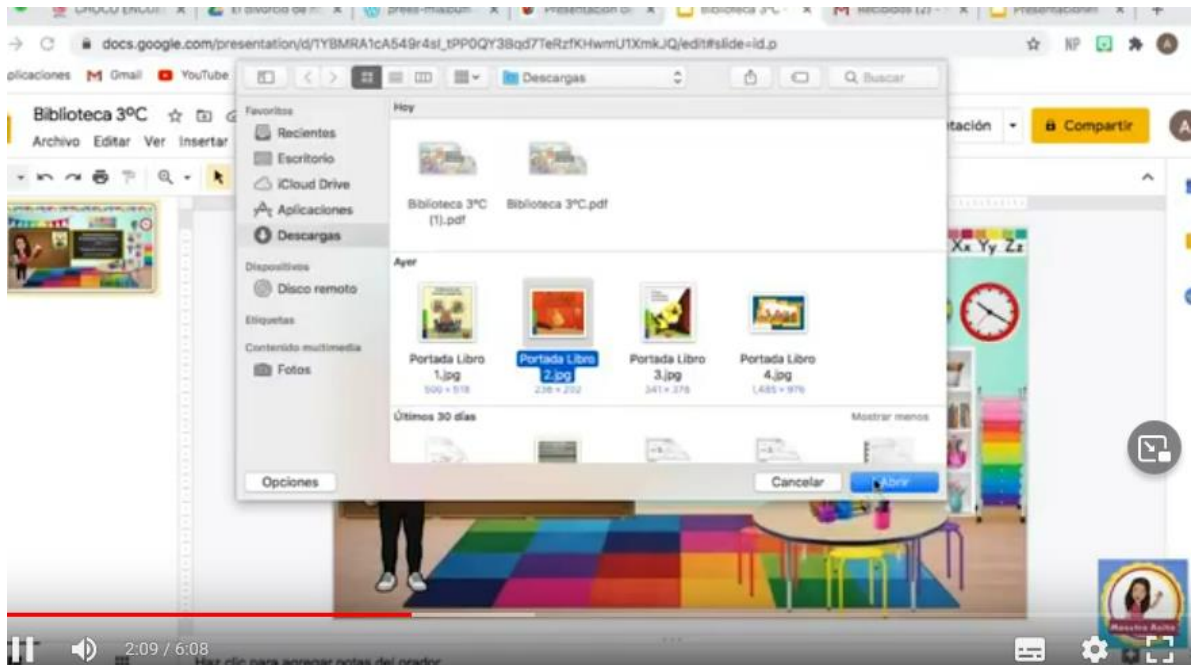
docs.google.com/presentation/d/1YBMRA1cA549r4sI_tPP0QY3Bqd7TeRzfKHwmU1XmkJQ/edit#slide=id.p

plicaciones Gmail YouTube

Biblioteca 3ºC
Archivo Editar Ver Insertar

tación Compartir

Descargas
Buscar

Favoritos
Recientes
Escritorio
iCloud Drive
Aplicaciones
Descargas
Dispositivos
Disco remoto
Etiquetas
Contenido multimedia
Fotos

Hoy
Biblioteca 3ºC (1).pdf
Biblioteca 3ºC.pdf

Ayer
Portada Libro 1.jpg
500 × 518
Portada Libro 2.jpg
236 × 232
Portada Libro 3.jpg
341 × 376
Portada Libro 4.jpg
1,485 × 976

Últimos 30 días
Mostrar menos

Opciones
Cancelar
Abrir

Xx Yy Zz

2:09 / 6:08

Haz clic para agregar notas del orador